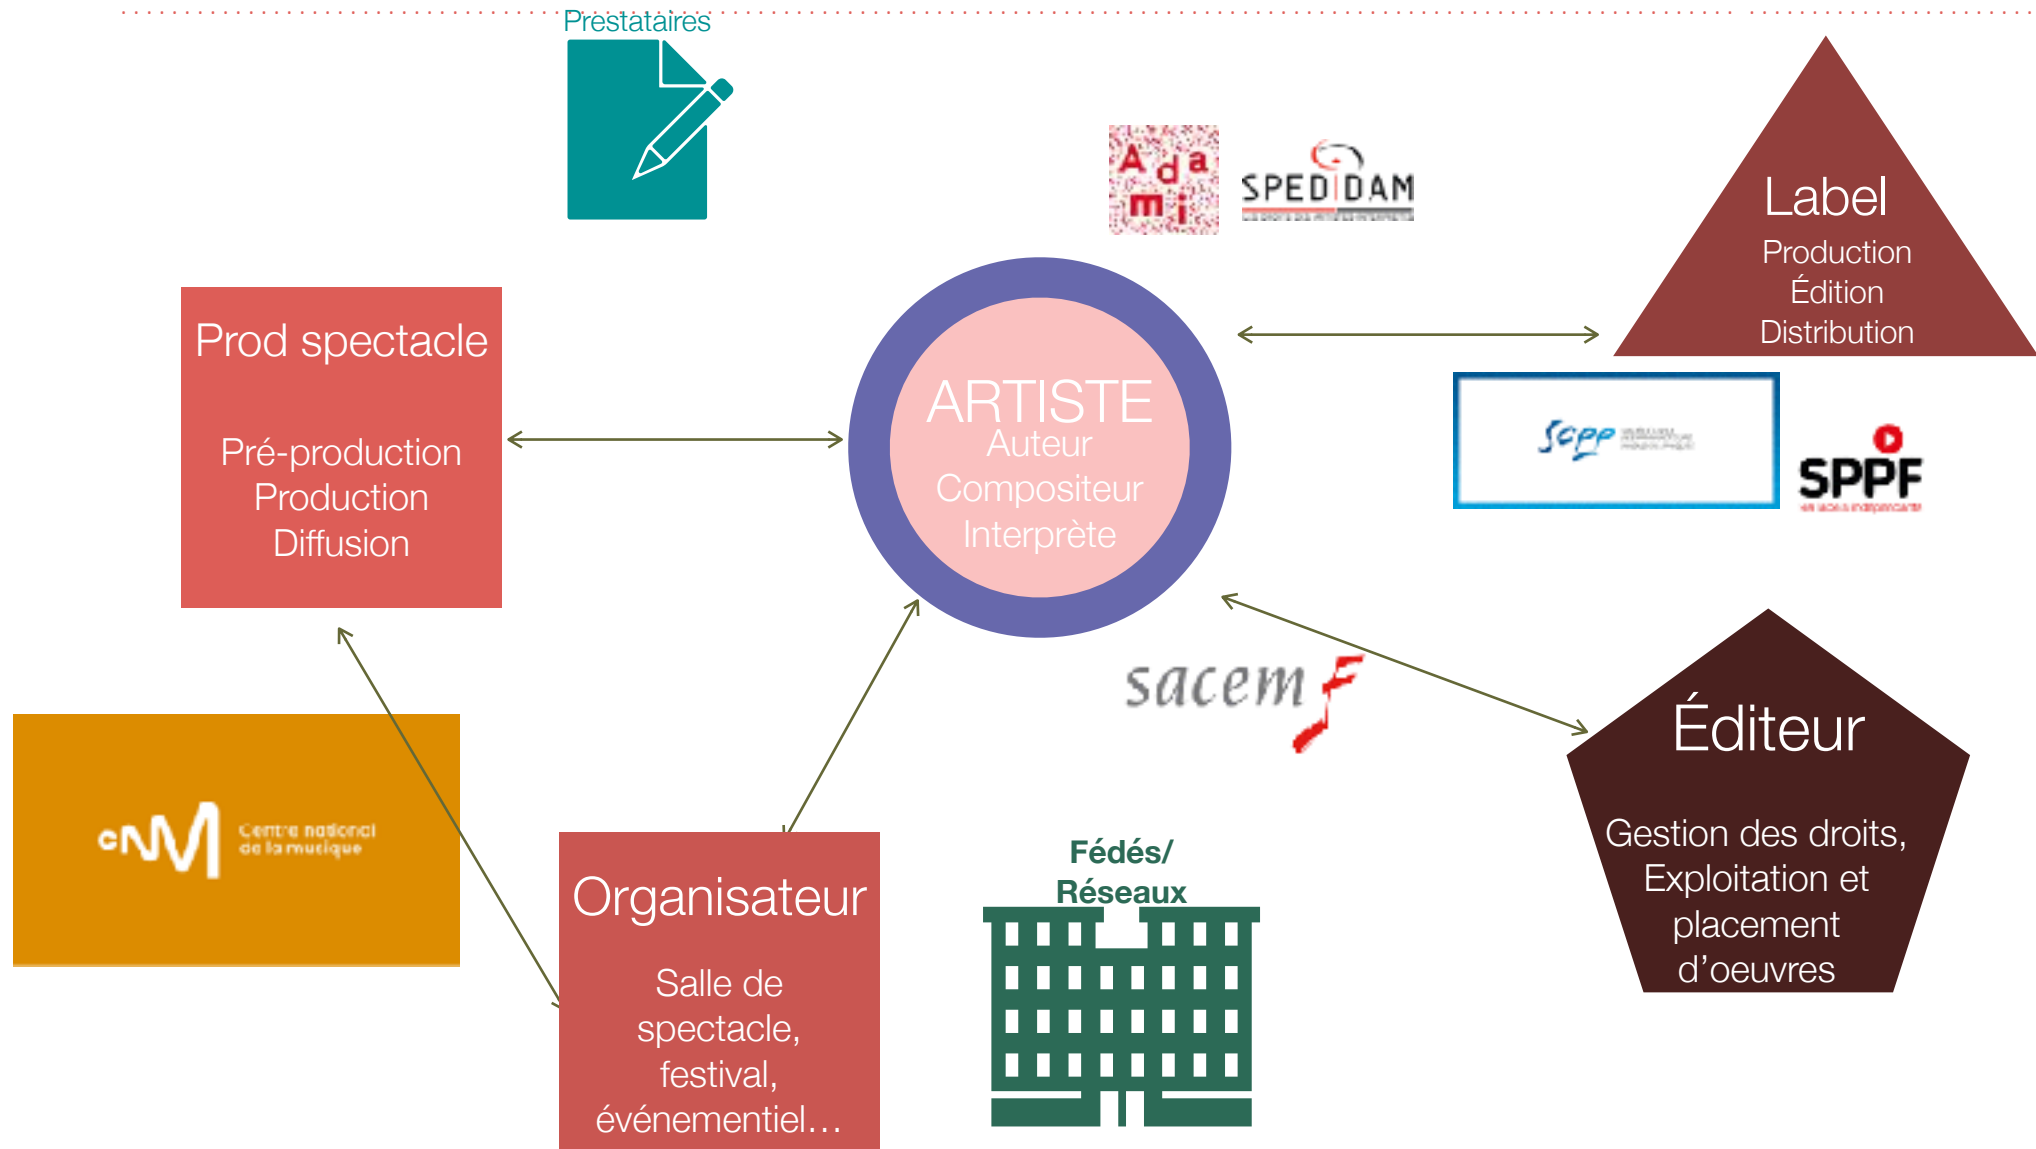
Prestataires

Adami

SPEDIDAM

Label
Production
Édition
Distribution

Prod spectacle

Pré-production
Production
Diffusion

ARTISTE
Auteur
Compositeur
Interprète

scpp

SPPF

sacem

cnM Centre national de la musique

Organisateur

Salle de spectacle, festival, événementiel…

Fédés/
Réseaux

Éditeur

Gestion des droits, Exploitation et placement d'oeuvres